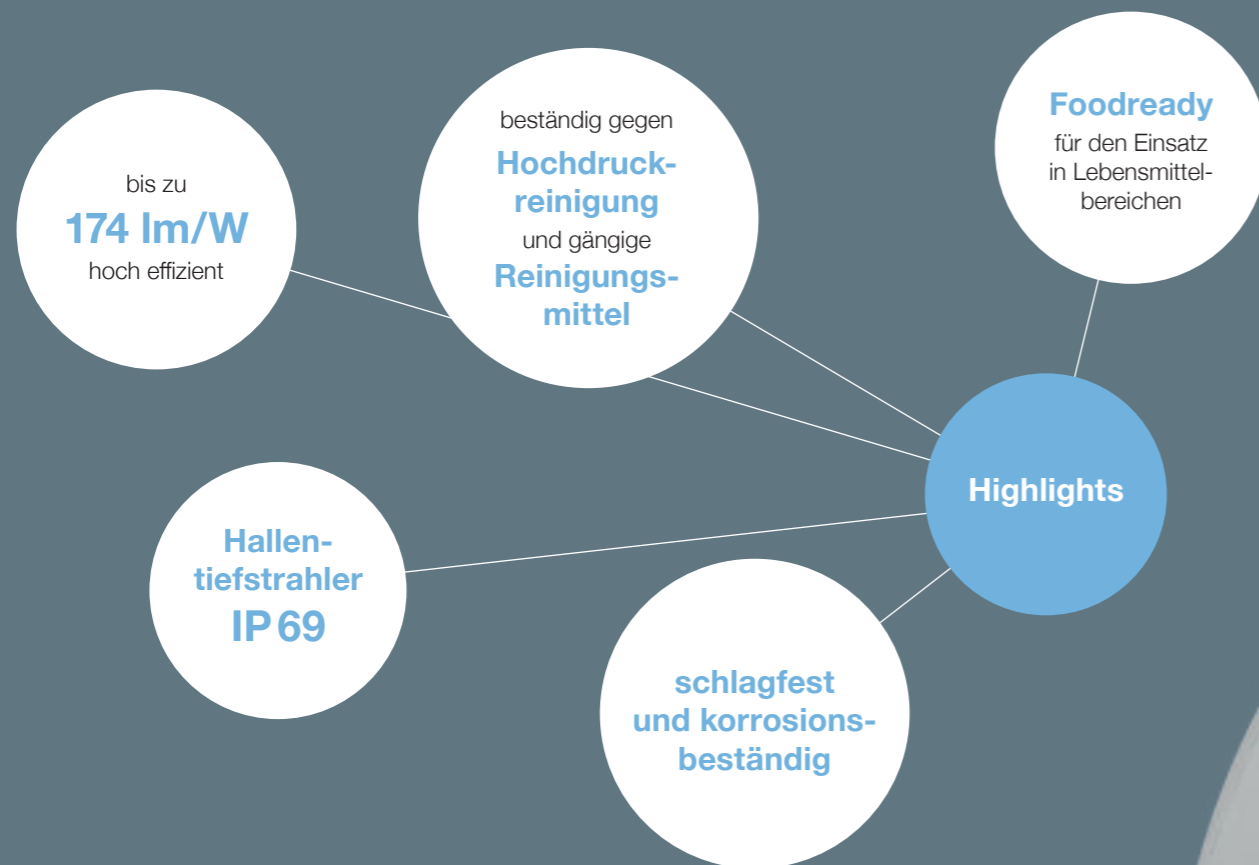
bis zu
174 lm/W
hoch effizient

beständig gegen
Hochdruckreinigung
und gängige
Reinigungsmittel

Foodready
für den Einsatz in Lebensmittelbereichen

Highlights

Hallentiefstrahler
IP 69

schlagfest und korrosionsbeständig